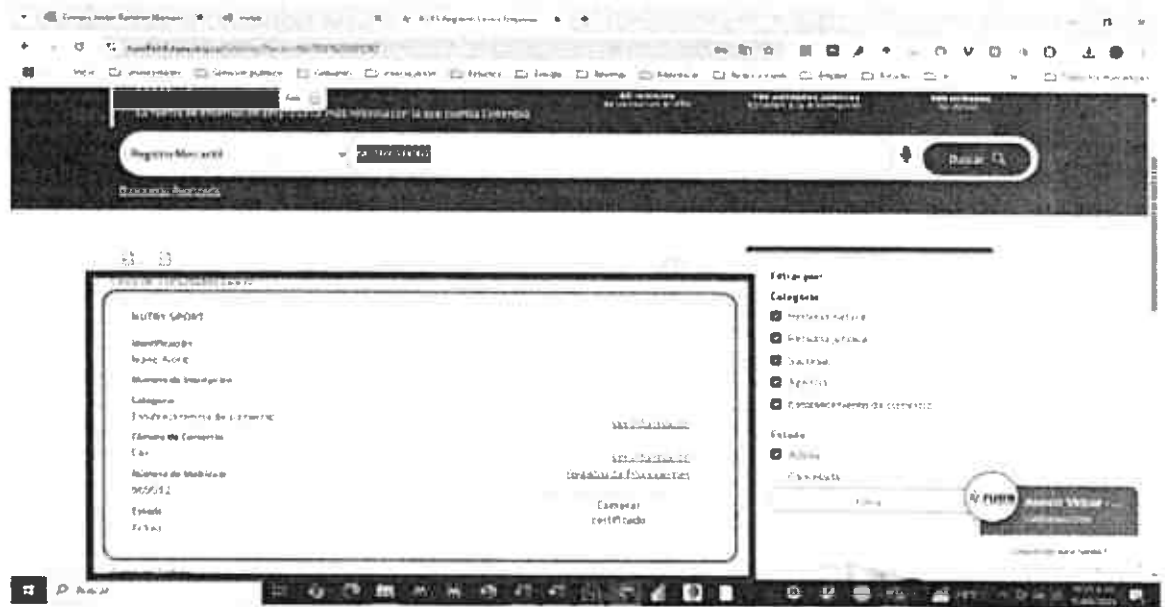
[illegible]

Registro Mercantil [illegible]

Buscar

Búsqueda Avanzada

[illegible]

Categoría

Establecimiento de comercio

Cámara de Comercio

Cali

Número de Matrícula

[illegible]

Estado

Activa

Ver detalle

Ver expediente

Comprar certificado

Filtrar por:

Categoría

Persona natural

Persona jurídica

Sucursal

Agencia

Establecimiento de comercio

Estado

Activa

Cancelada

Asesor Virtual

Buscar